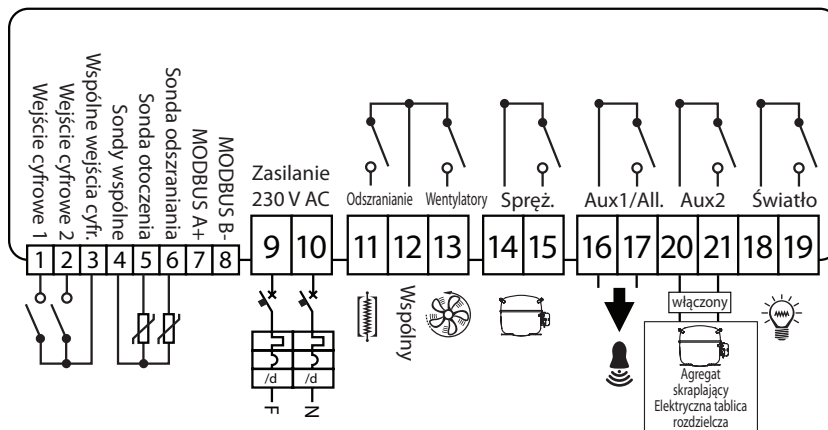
Wejście cyfrowe 1
Wejście cyfrowe 2
Wspólne wejścia cyfr.
Sondy wspólne
Sonda otoczenia
Sonda odszraniania
MODBUS A+
MODBUS B-

1 2 3 4 5 6 7 8

Zasilanie 230 V AC

9 10

Odszranianie
Wentylatory
11 12 13

Spręż.
14 15

Aux1/All.
16 17

Aux2
20 21

Światło
18 19

/d
/d
F
N

Wspólny

włączony

Agregat skraplający Elektryczna tablica rozdzielcza